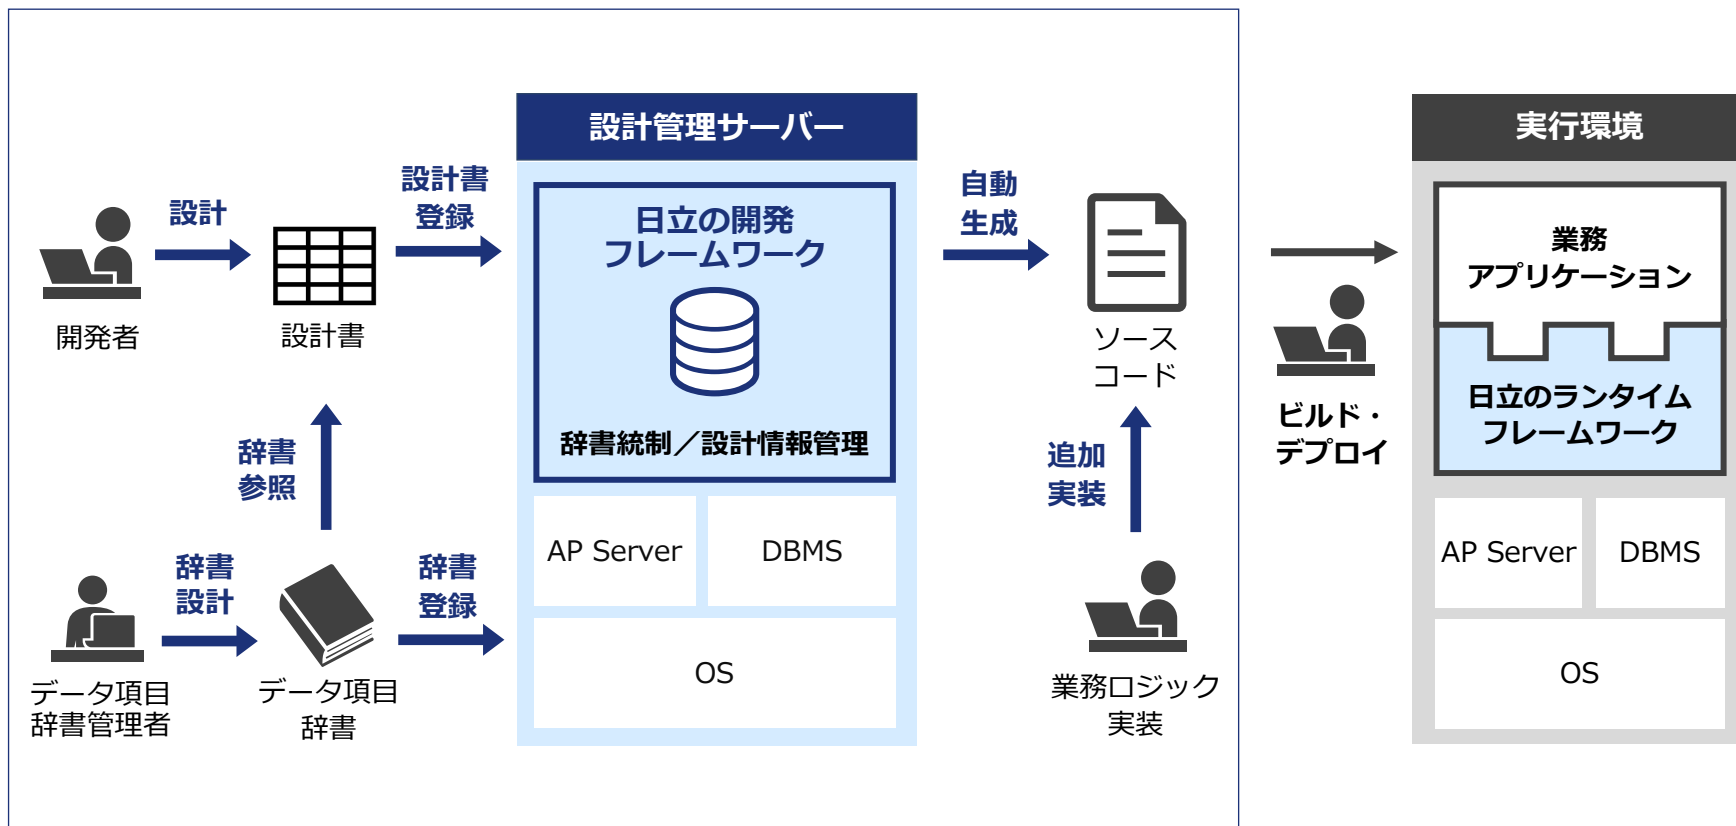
設計

開発者

設計書

設計書登録

辞書参照

辞書設計

データ項目辞書管理者

データ項目辞書

辞書登録

設計管理サーバー

日立の開発フレームワーク

辞書統制／設計情報管理

AP Server

DBMS

OS

自動生成

ソースコード

追加実装

業務ロジック実装

ビルド・デプロイ

実行環境

業務アプリケーション

日立のランタイムフレームワーク

AP Server

DBMS

OS